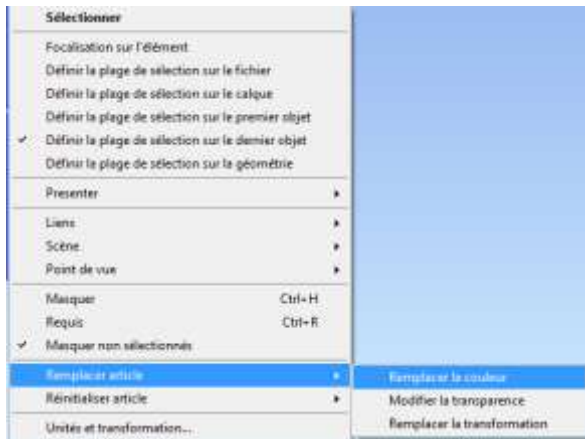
Sélectionner

Focalisation sur l'élément
Définir la plage de sélection sur le fichier
Définir la plage de sélection sur le calque
Définir la plage de sélection sur le premier objet
Définir la plage de sélection sur le dernier objet
Définir la plage de sélection sur la géométrie

Presenter

Liens
Scène
Point de vue

Masquer Ctrl+H
Requis Ctrl+R
Masquer non sélectionnés

Remplacer article
Réinitialiser article

Unités et transformation...

Remplacer la couleur
Modifier la transparence
Remplacer la transformation